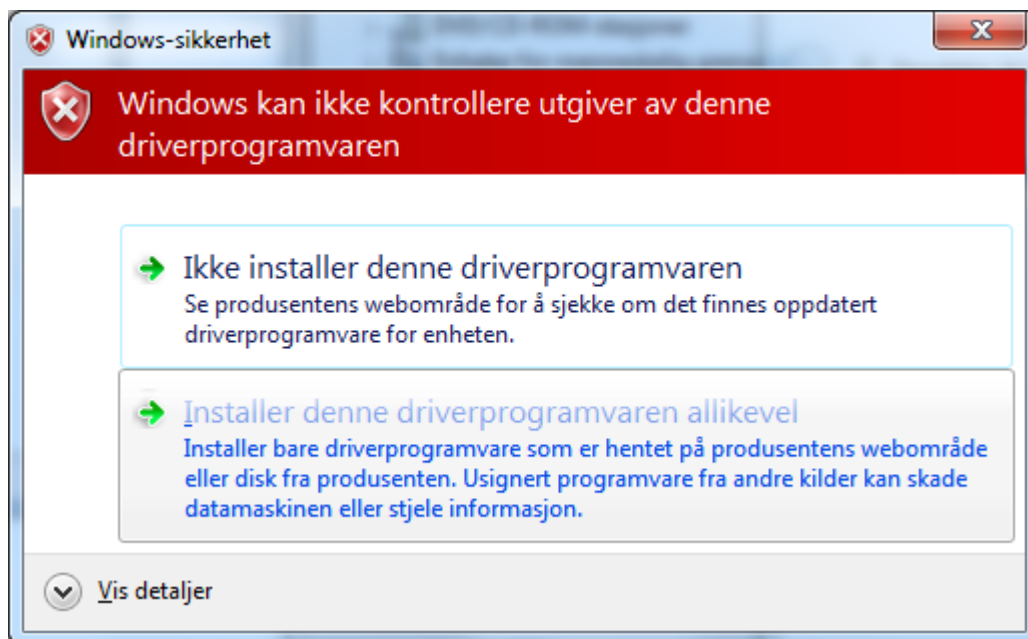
Windows-sikkerhet

Windows kan ikke kontrollere utgiver av denne driverprogramvaren

Ikke installer denne driverprogramvaren
Se produsentens webområde for å sjekke om det finnes oppdatert driverprogramvare for enheten.

Installer denne driverprogramvaren allikevel
Installer bare driverprogramvare som er hentet på produsentens webområde eller disk fra produsenten. Usignert programvare fra andre kilder kan skade datamaskinen eller stjele informasjon.

Vis detaljer